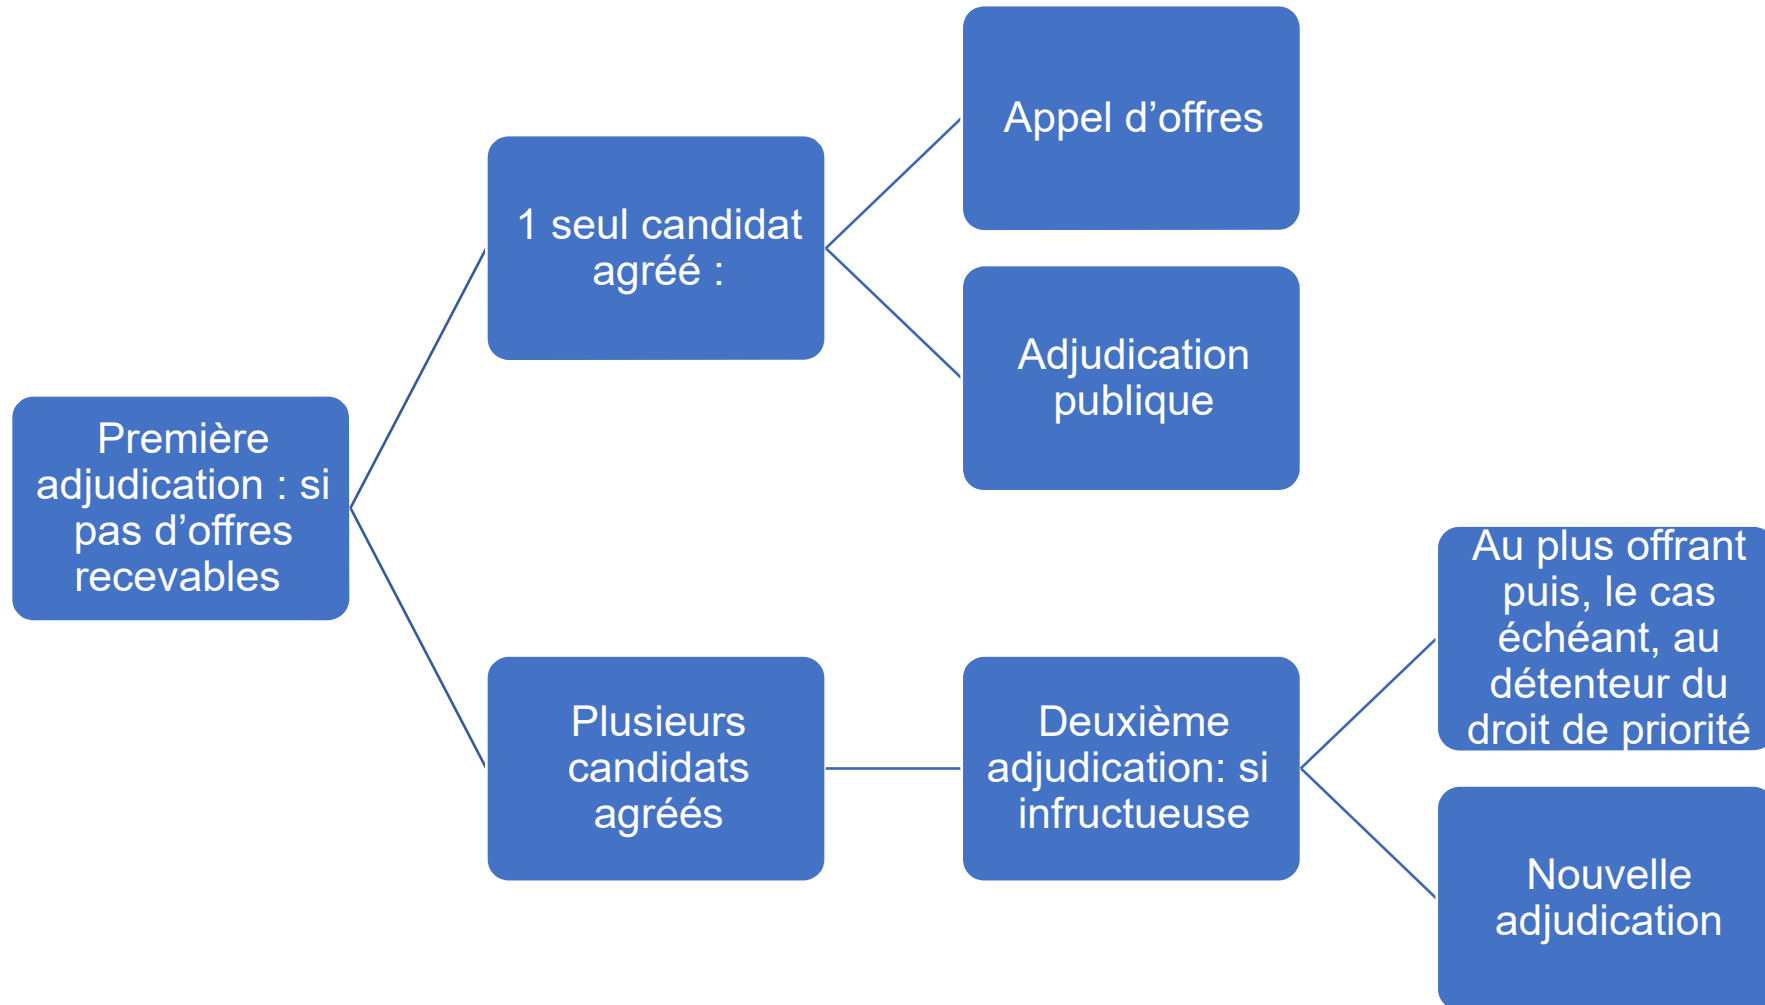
Première adjudication : si pas d’offres recevables

1 seul candidat agréé :

Appel d’offres

Adjudication publique

Plusieurs candidats agréés

Deuxième adjudication: si infructueuse

Au plus offrant puis, le cas échéant, au détenteur du droit de priorité

Nouvelle adjudication